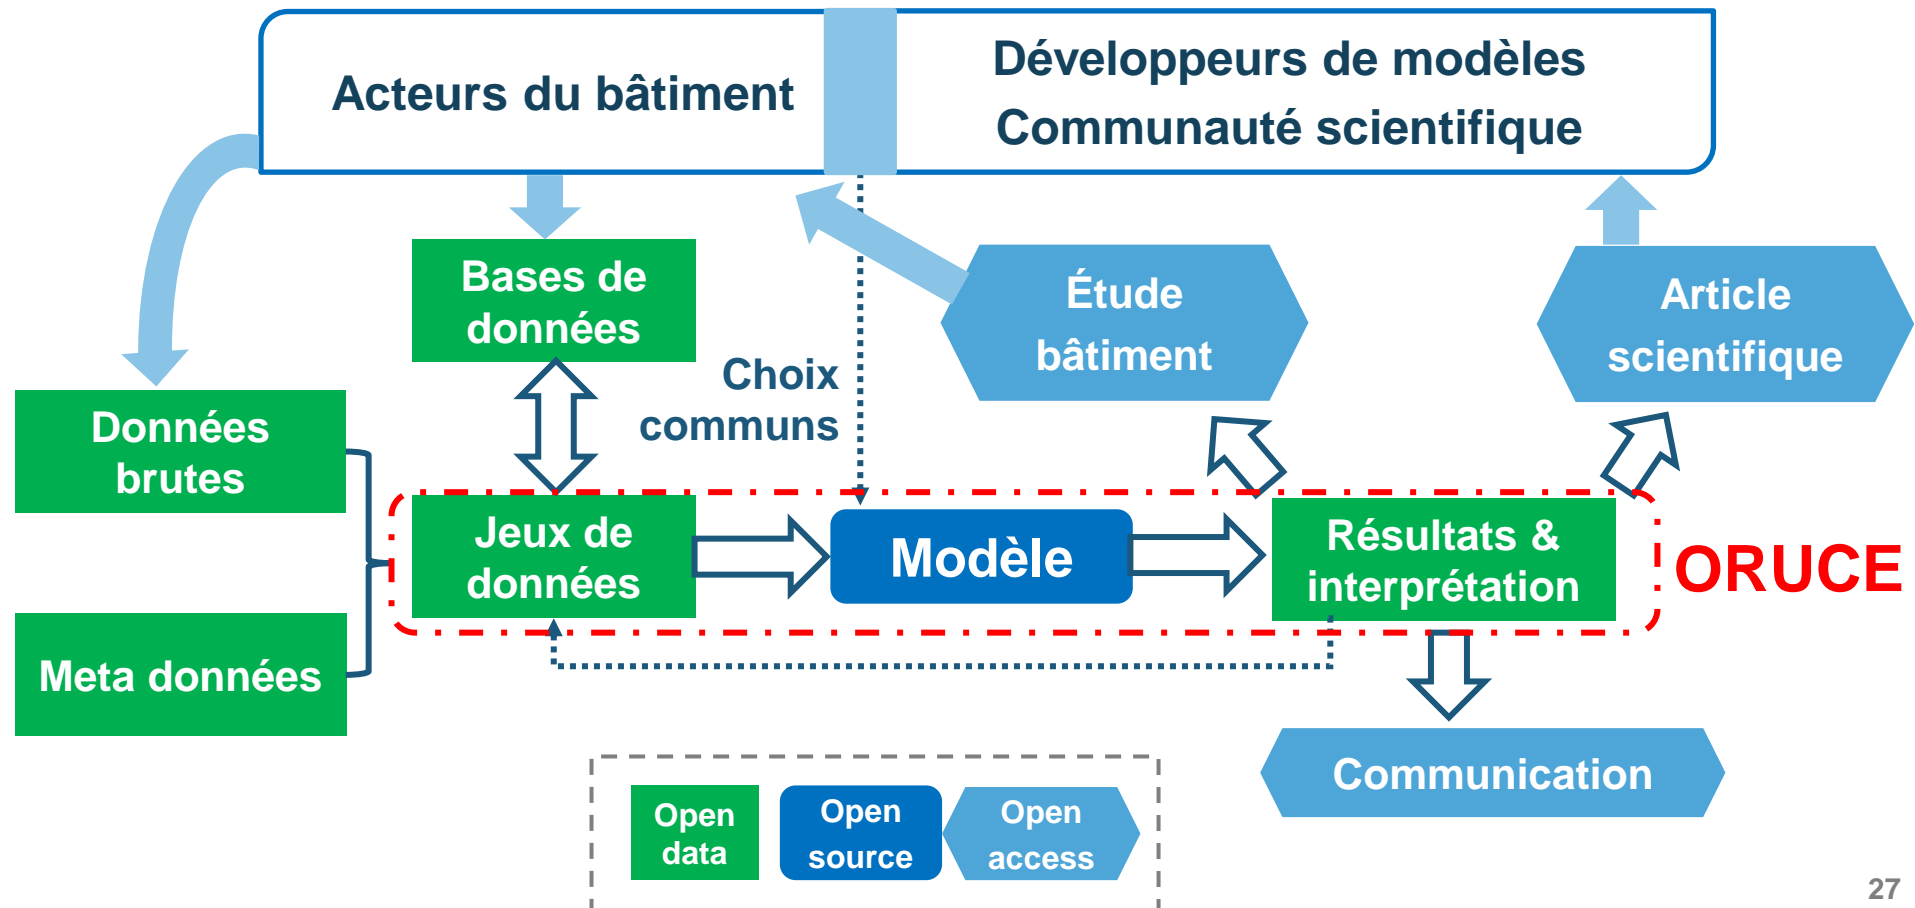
Acteurs du bâtiment

Développeurs de modèles
Communauté scientifique

Bases de données

Choix communs

Étude bâtiment

Article scientifique

Données brutes

Meta données

Jeux de données

Modèle

Résultats & interprétation

ORUCE

Communication

Open data

Open source

Open access

27